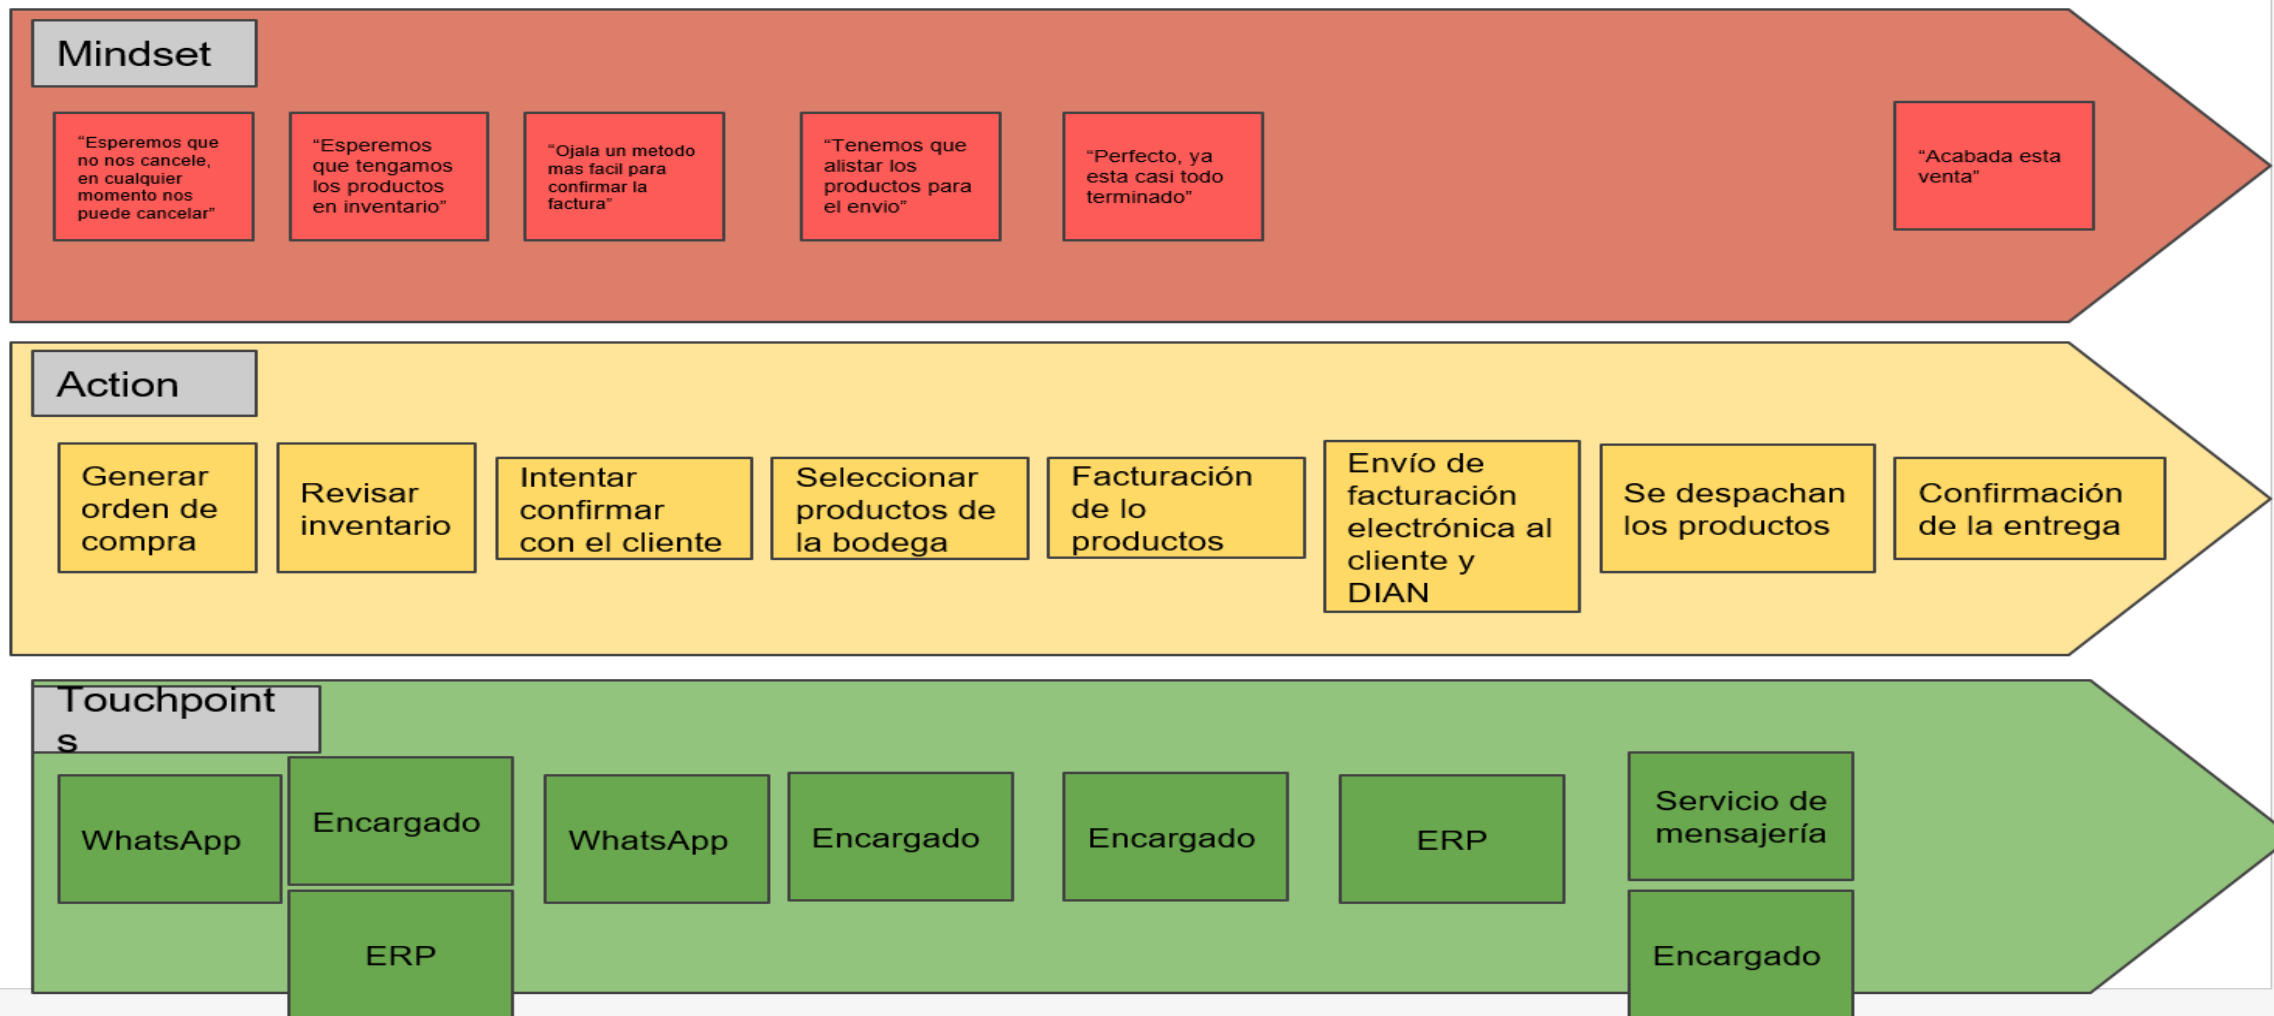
Mindset

“Esperemos que no nos cancele, en cualquier momento nos puede cancelar”

“Esperemos que tengamos los productos en inventario”

“Ojala un metodo mas facil para confirmar la factura”

“Tenemos que alistar los productos para el envio”

“Perfecto, ya esta casi todo terminado”

“Acabada esta venta”

Action

Generar orden de compra

Revisar inventario

Intentar confirmar con el cliente

Seleccionar productos de la bodega

Facturación de lo productos

Envío de facturación electrónica al cliente y DIAN

Se despachan los productos

Confirmación de la entrega

Touchpoints

WhatsApp

Encargado

ERP

WhatsApp

Encargado

Encargado

ERP

Servicio de mensajería

Encargado